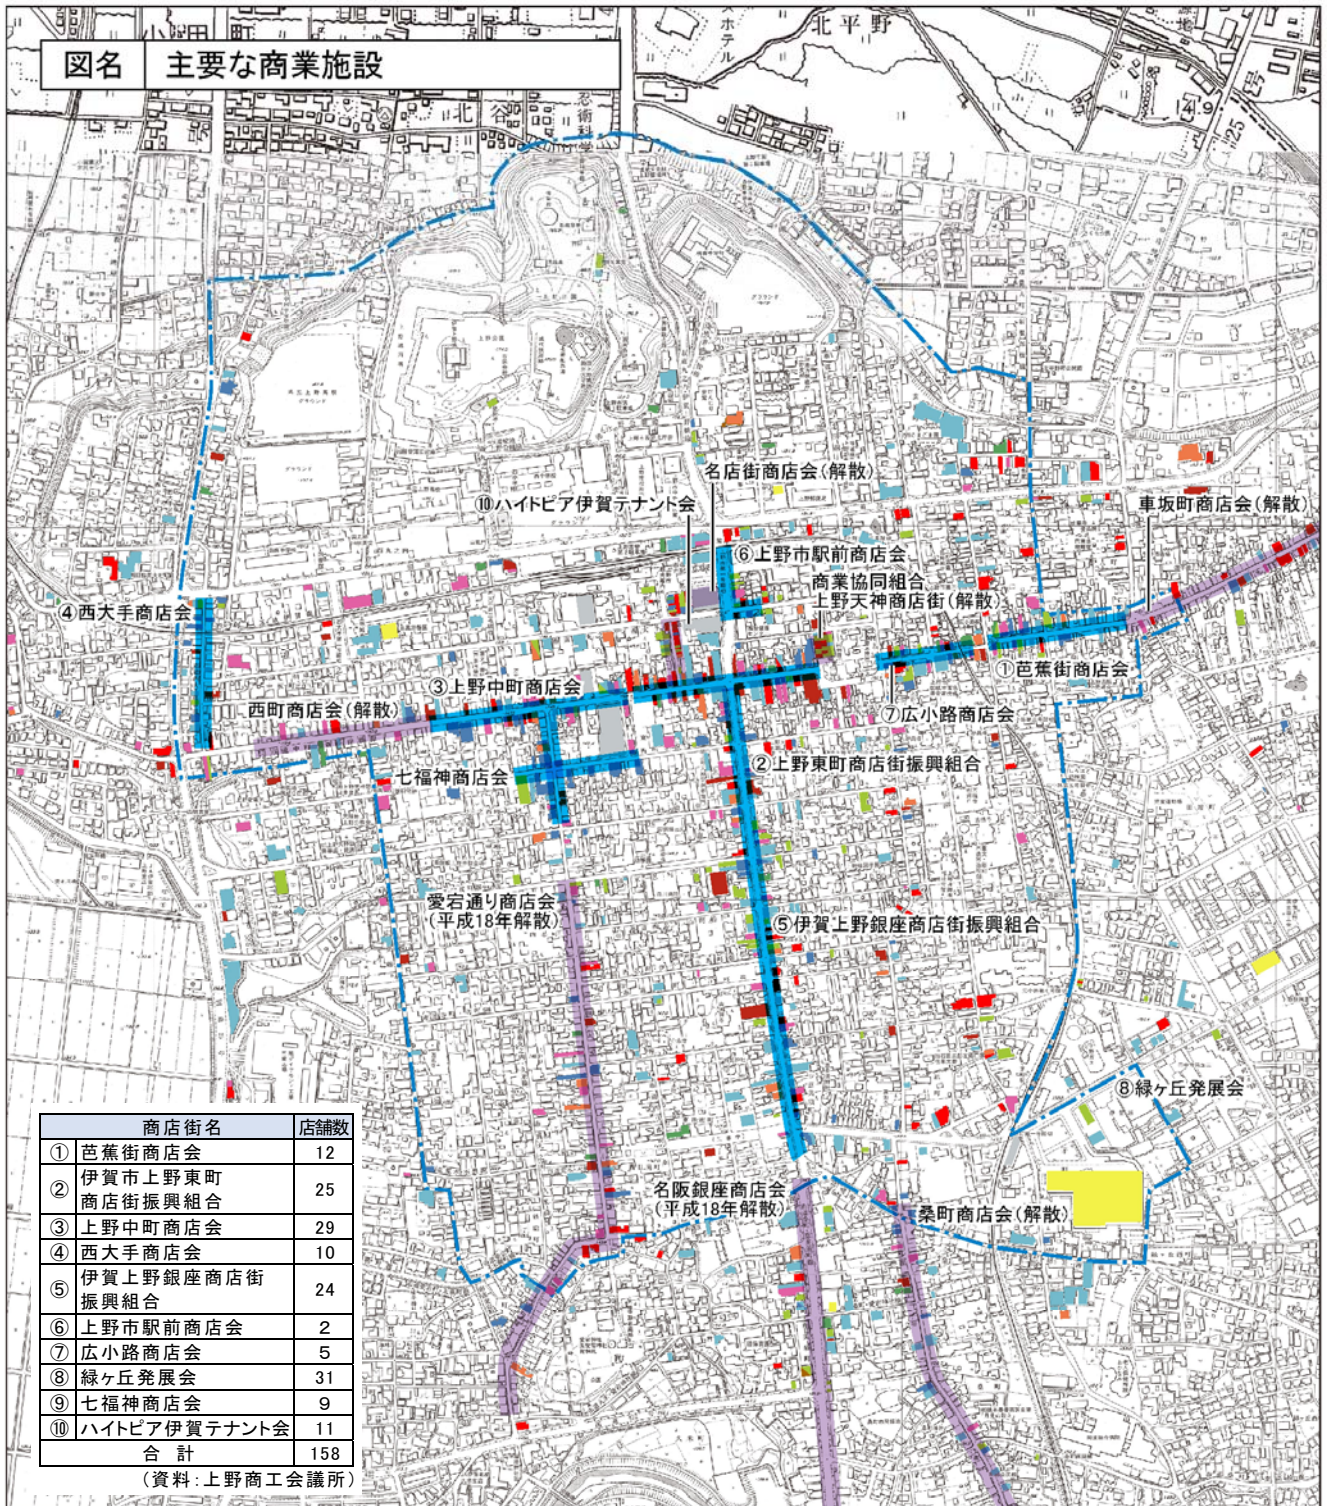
図名　主要な商業施設

北平野

名店街商店会(解散)
⑩ハイトピア伊賀テナント会
車坂町商店会(解散)
⑥上野市駅前商店会
商業協同組合
上野天神商店街(解散)
④西大手商店会
①芭蕉街商店会
③上野中町商店会
⑦広小路商店会
西町商店会(解散)
②上野東町商店街振興組合
七福神商店会
愛宕通り商店会
(平成18年解散)
⑤伊賀上野銀座商店街振興組合
⑧緑ヶ丘発展会
名阪銀座商店会
(平成18年解散)
桑町商店会(解散)

| | 商店街名 | 店舗数 |
|---|---|---|
| ① | 芭蕉街商店会 | 12 |
| ② | 伊賀市上野東町商店街振興組合 | 25 |
| ③ | 上野中町商店会 | 29 |
| ④ | 西大手商店会 | 10 |
| ⑤ | 伊賀上野銀座商店街振興組合 | 24 |
| ⑥ | 上野市駅前商店会 | 2 |
| ⑦ | 広小路商店会 | 5 |
| ⑧ | 緑ヶ丘発展会 | 31 |
| ⑨ | 七福神商店会 | 9 |
| ⑩ | ハイトピア伊賀テナント会 | 11 |
| | 合　計 | 158 |

(資料:上野商工会議所)